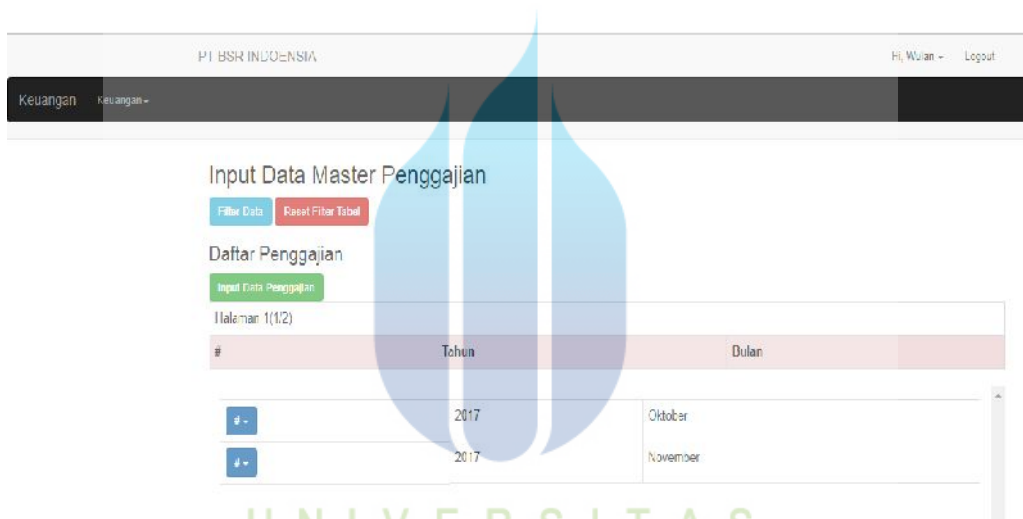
PT BSR INDOENSIA

Hi, Wulan ▾ Logout

Keuangan Keuangan ▾

Input Data Master Penggajian

Filter Data Reset Filter Tabel

Daftar Penggajian

Input Data Penggajian

Halaman 1(1/2)

| # | Tahun | Bulan |
|---|---|---|
| # ▾ | 2017 | Oktober |
| # ▾ | 2017 | November |

U N I V E R S I T A S